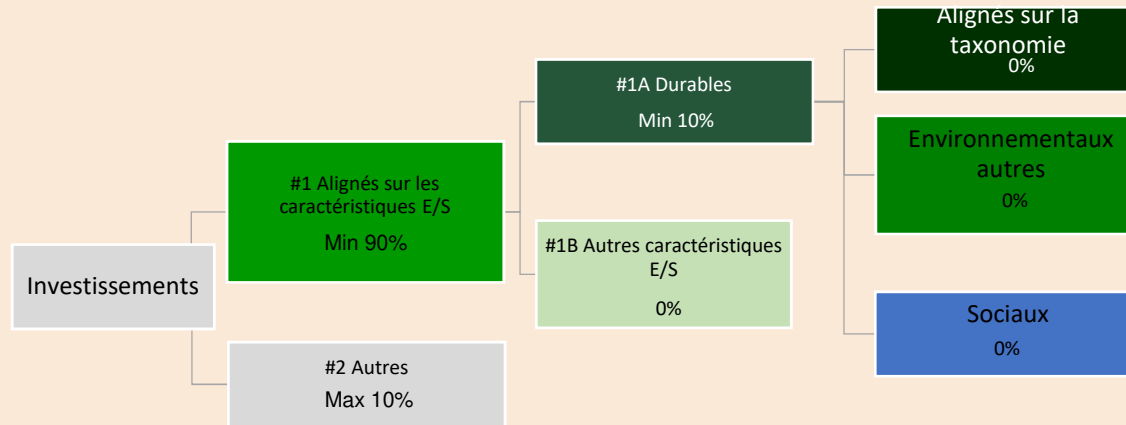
Investissements

#1 Alignés sur les caractéristiques E/S
Min 90%

#2 Autres
Max 10%

#1A Durables
Min 10%

#1B Autres caractéristiques E/S
0%

Alignés sur la taxonomie
0%

Environnementaux autres
0%

Sociaux
0%